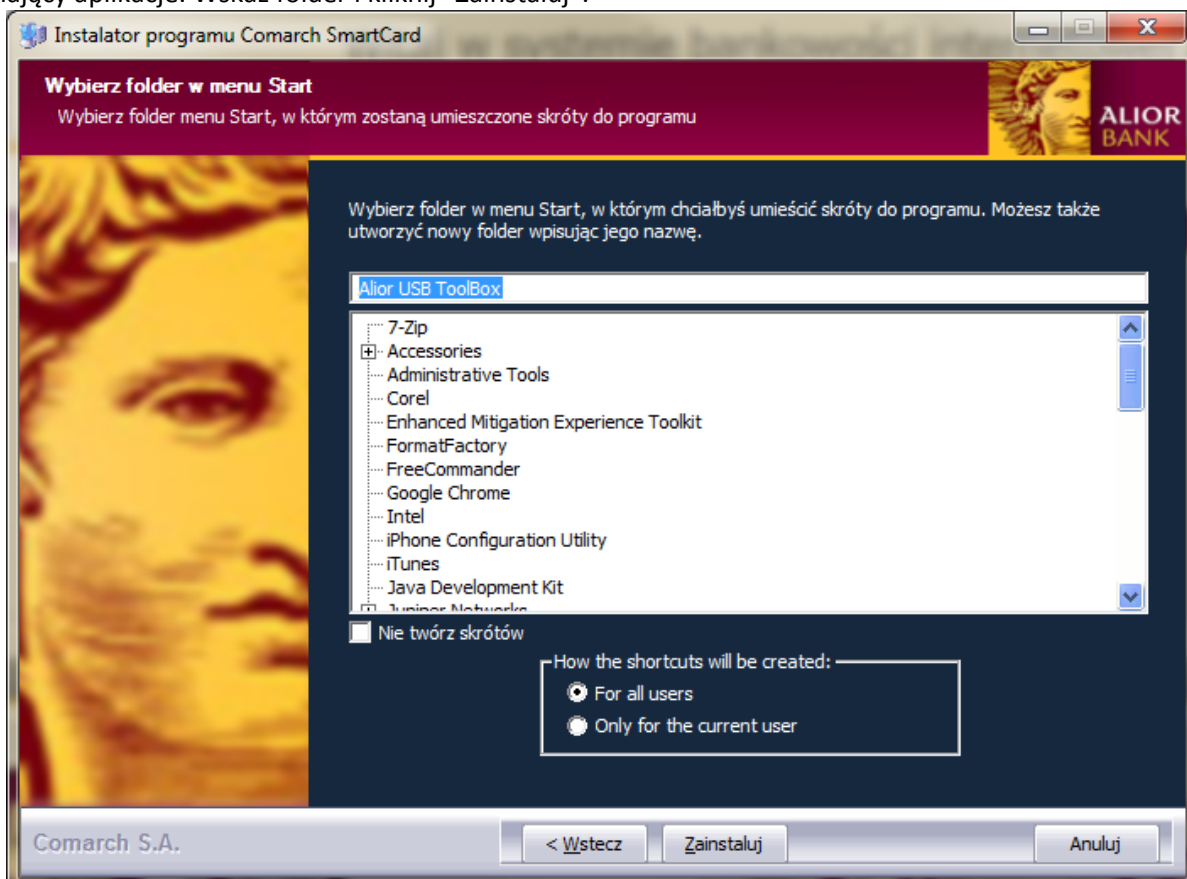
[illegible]jącej aplikacji. Wskaż folder i kliknij "Zainstaluj".

Instalator programu Comarch SmartCard

Wybierz folder w menu Start
Wybierz folder menu Start, w którym zostaną umieszczone skróty do programu

ALIOR BANK

Wybierz folder w menu Start, w którym chciałbyś umieścić skróty do programu. Możesz także utworzyć nowy folder wpisując jego nazwę.

Alior USB ToolBox

7-Zip
Accessories
Administrative Tools
Corel
Enhanced Mitigation Experience Toolkit
FormatFactory
FreeCommander
Google Chrome
Intel
iPhone Configuration Utility
iTunes
Java Development Kit
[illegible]

Nie twórz skrótów

How the shortcuts will be created:
For all users
Only for the current user

Comarch S.A.

< Wstecz
Zainstaluj
Anuluj